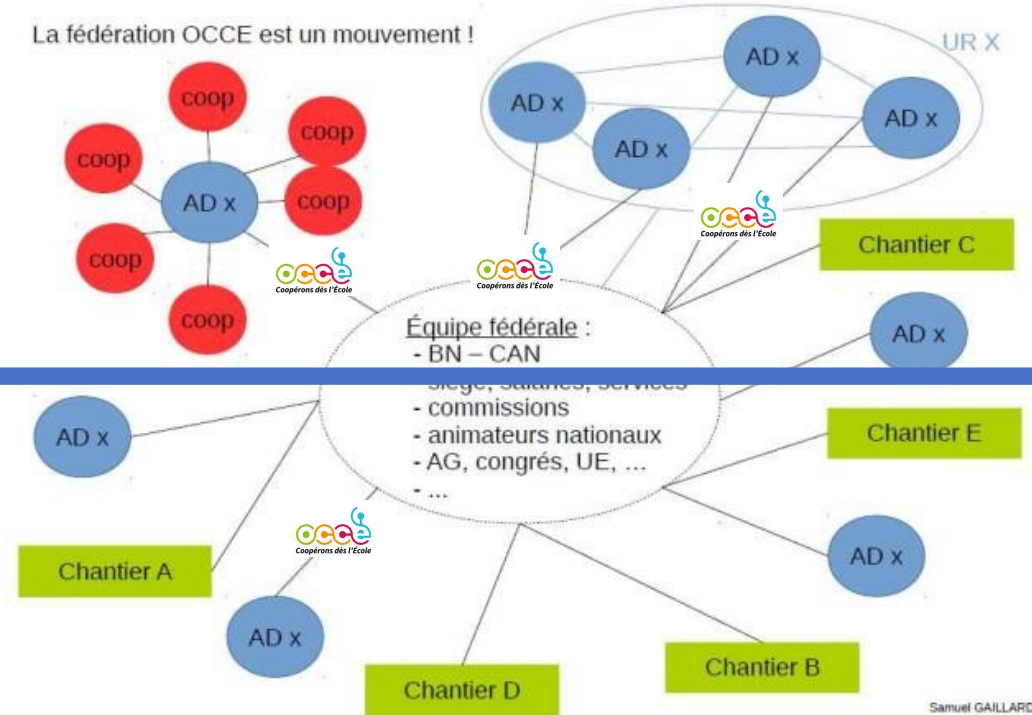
La fédération OCCE est un mouvement !

UR X

AD x

AD x

AD x

AD x

coop

coop

coop

coop

coop

coop

AD x

OCCE
Coopérons dès l'École

OCCE
Coopérons dès l'École

OCCE
Coopérons dès l'École

Chantier C

AD x

Équipe fédérale :
- BN – CAN
- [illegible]
- commissions
- animateurs nationaux
- AG, congrés, UE, …
- …

AD x

Chantier E

OCCE
Coopérons dès l'École

Chantier A

AD x

AD x

Chantier B

Chantier D

Samuel GAILLARD